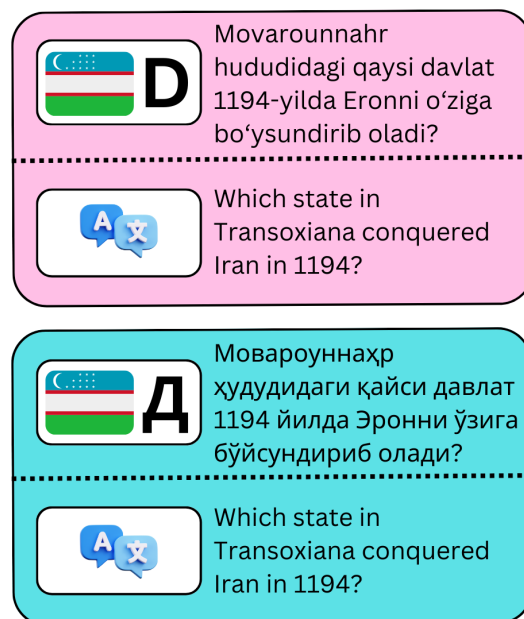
D

Movarounnahr hududidagi qaysi davlat 1194-yilda Eronni oʻziga boʻysundirib oladi?

A 文

Which state in Transoxiana conquered Iran in 1194?

Д

Мовароуннаҳр ҳудудидаги қайси давлат 1194 йилда Эронни ўзига бўйсундириб олади?

A 文

Which state in Transoxiana conquered Iran in 1194?